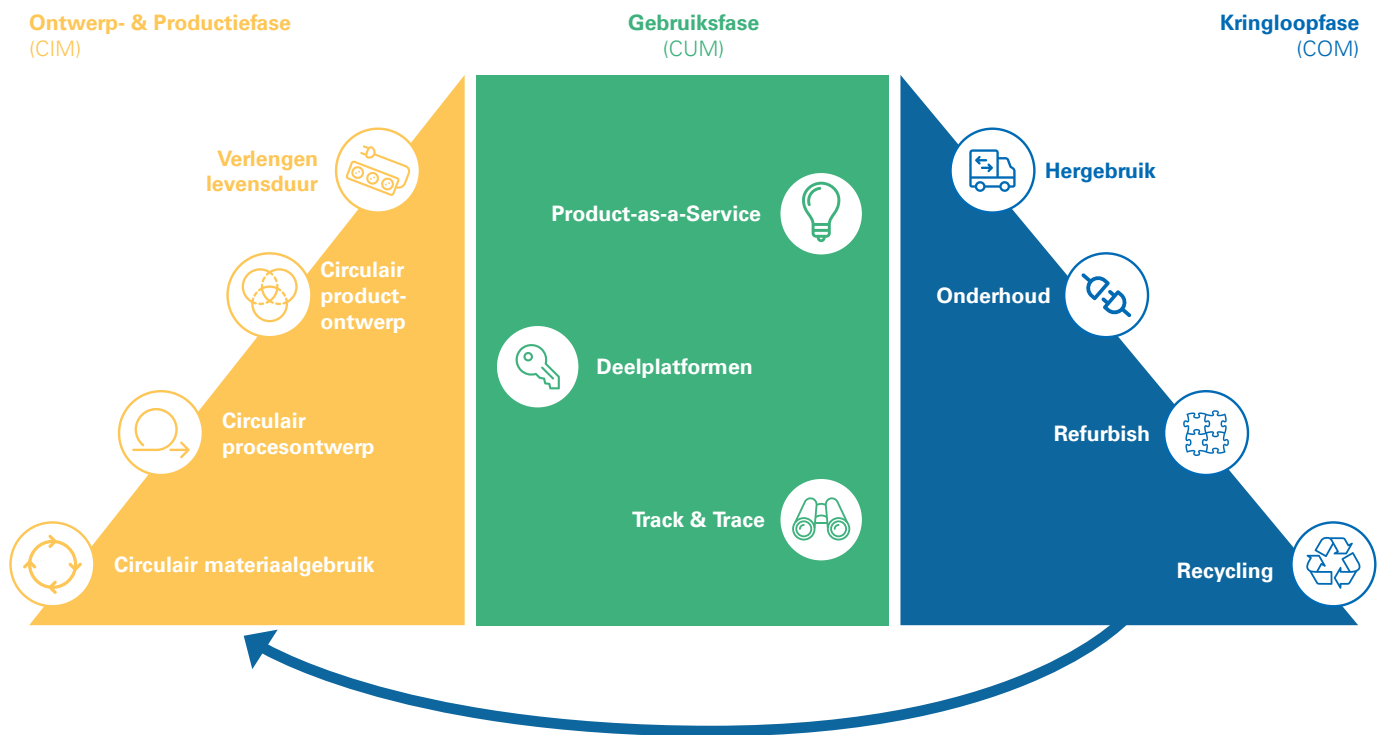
Ontwerp- & Productiefase
(CIM)

Gebruiksfase
(CUM)

Kringloopfase
(COM)

Verlengen levensduur

Circulair productontwerp

Circulair procesontwerp

Circulair materiaalgebruik

Product-as-a-Service

Deelplatformen

Track & Trace

Hergebruik

Onderhoud

Refurbish

Recycling